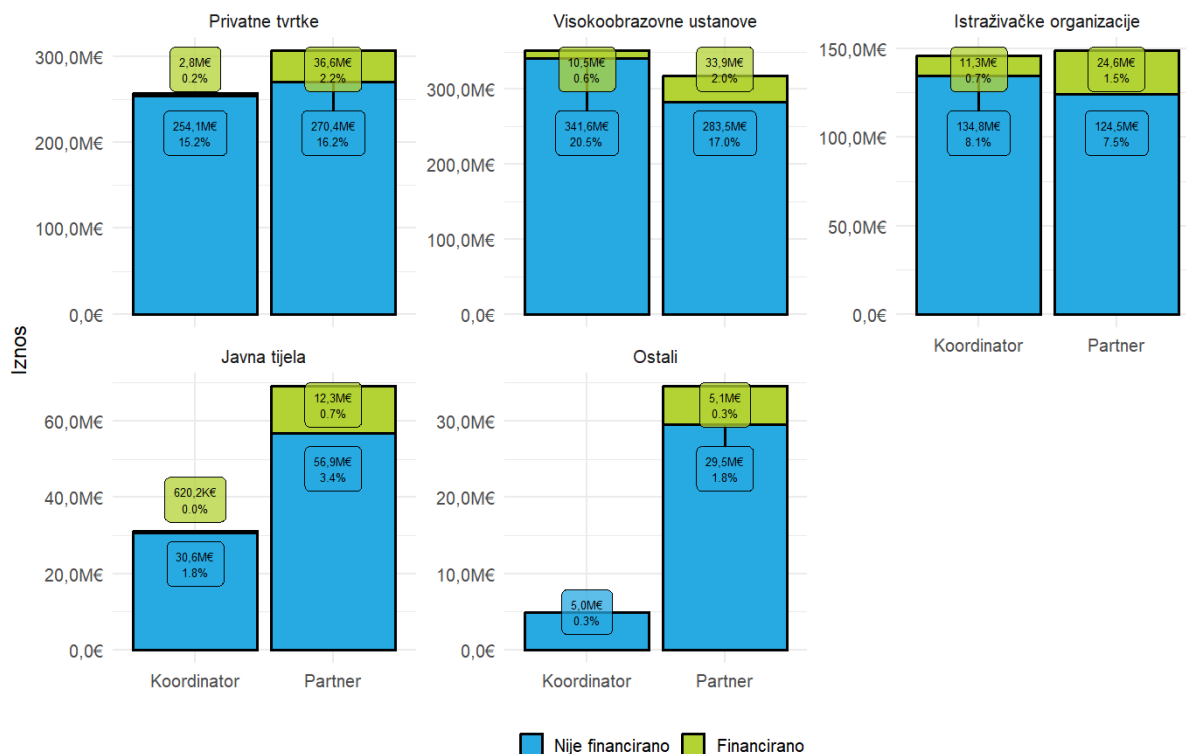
Iznos

Privatne tvrtke

300,0M€
200,0M€
100,0M€
0,0€

2,8M€
0.2%

254,1M€
15.2%

36,6M€
2.2%

270,4M€
16.2%

Visokoobrazovne ustanove

300,0M€
200,0M€
100,0M€
0,0€

10,5M€
0.6%

341,6M€
20.5%

33,9M€
2.0%

283,5M€
17.0%

Istraživačke organizacije

150,0M€
100,0M€
50,0M€
0,0€

11,3M€
0.7%

134,8M€
8.1%

24,6M€
1.5%

124,5M€
7.5%

Koordinator
Partner

Javna tijela

60,0M€
40,0M€
20,0M€
0,0€

620,2K€
0.0%

30,6M€
1.8%

12,3M€
0.7%

56,9M€
3.4%

Koordinator
Partner

Ostali

30,0M€
20,0M€
10,0M€
0,0€

5,0M€
0.3%

5,1M€
0.3%

29,5M€
1.8%

Koordinator
Partner

Nije financirano
Financirano